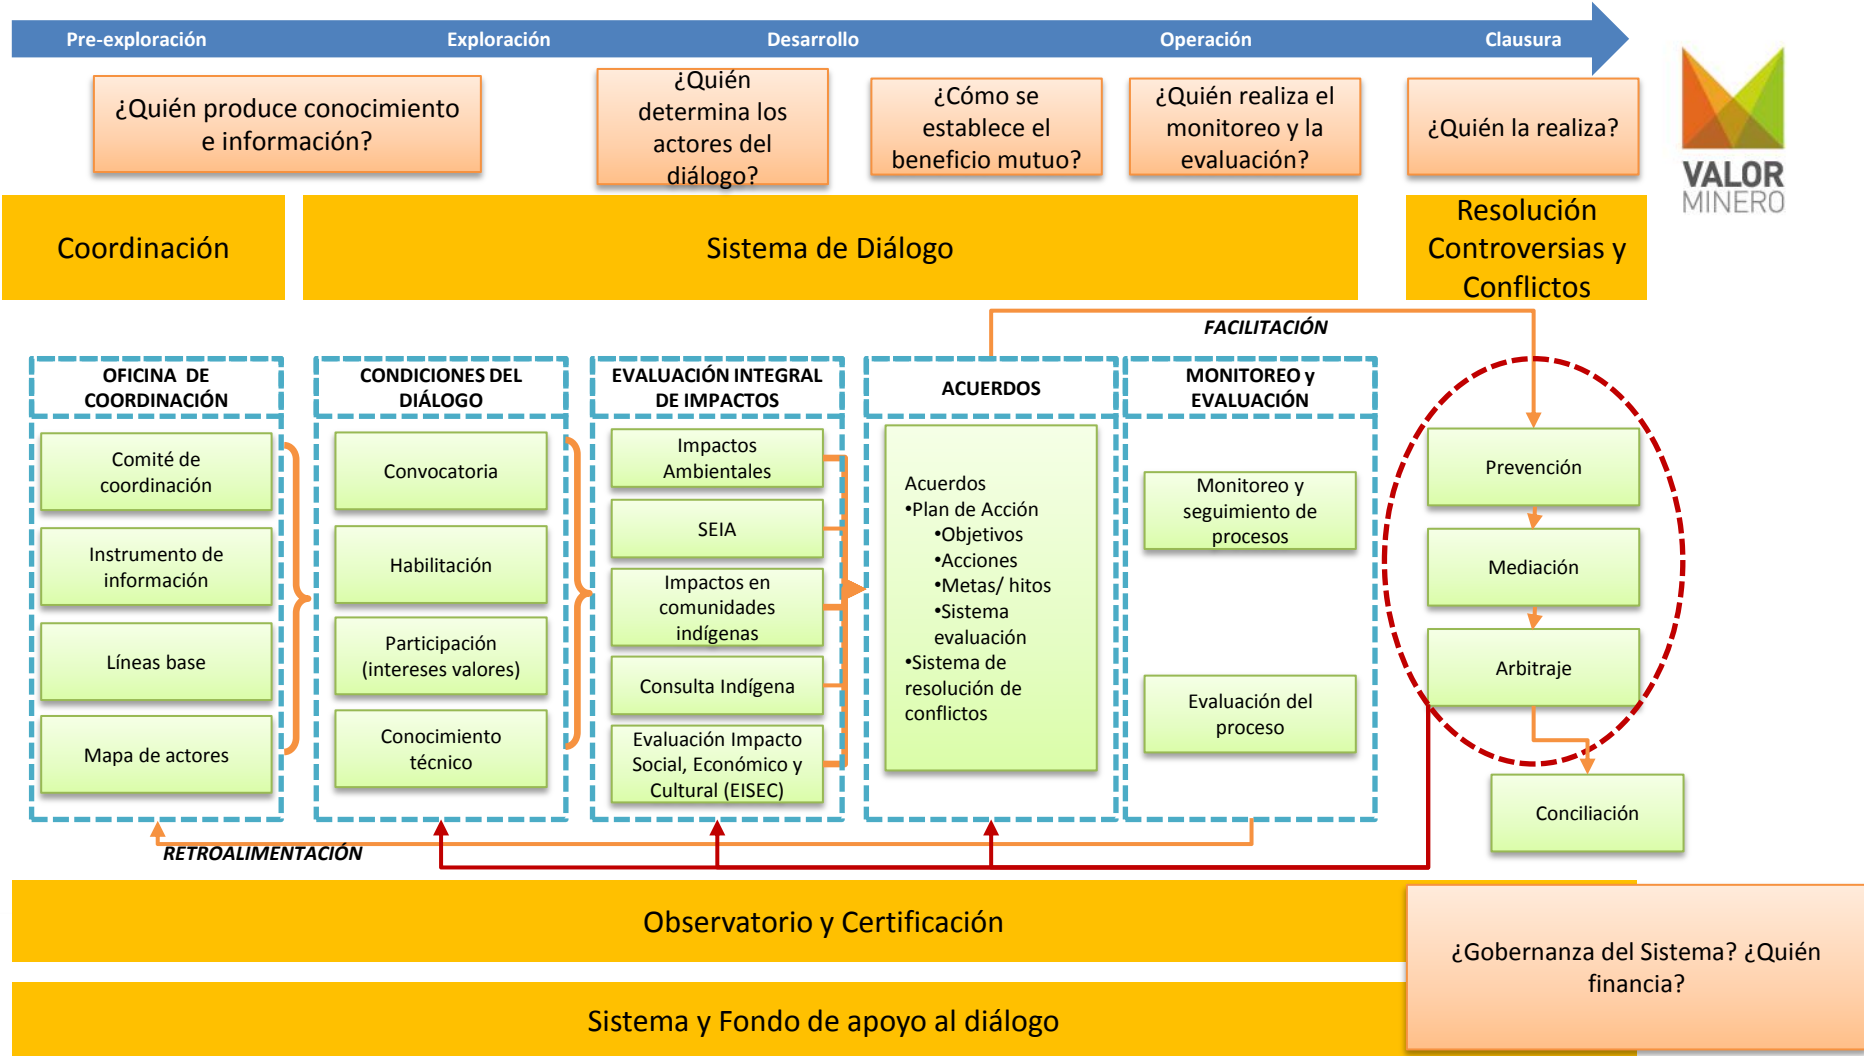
Pre-exploración | Exploración | Desarrollo | Operación | Clausura

¿Quién produce conocimiento e información?

¿Quién determina los actores del diálogo?

¿Cómo se establece el beneficio mutuo?

¿Quién realiza el monitoreo y la evaluación?

¿Quién la realiza?

VALOR MINERO

Coordinación

Sistema de Diálogo

Resolución Controversias y Conflictos

FACILITACIÓN

OFICINA DE COORDINACIÓN

Comité de coordinación

Instrumento de información

Líneas base

Mapa de actores

CONDICIONES DEL DIÁLOGO

Convocatoria

Habilitación

Participación (intereses valores)

Conocimiento técnico

EVALUACIÓN INTEGRAL DE IMPACTOS

Impactos Ambientales

SEIA

Impactos en comunidades indígenas

Consulta Indígena

Evaluación Impacto Social, Económico y Cultural (EISEC)

ACUERDOS

Acuerdos
•Plan de Acción
•Objetivos
•Acciones
•Metas/ hitos
•Sistema evaluación
•Sistema de resolución de conflictos

MONITOREO y EVALUACIÓN

Monitoreo y seguimiento de procesos

Evaluación del proceso

Prevención

Mediación

Arbitraje

Conciliación

RETROALIMENTACIÓN

Observatorio y Certificación

¿Gobernanza del Sistema? ¿Quién financia?

Sistema y Fondo de apoyo al diálogo